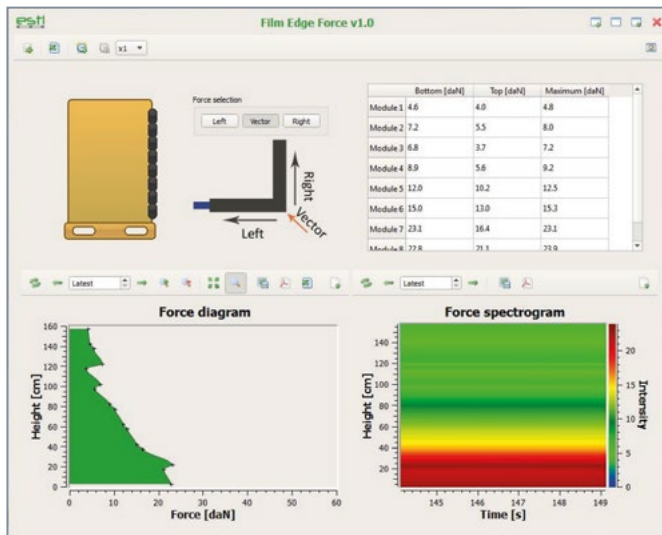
esti

Film Edge Force v1.0

x1

Force selection

Left | Vector | Right

Right

Vector

Left

| | Bottom [daN] | Top [daN] | Maximum [daN] |
|---|---|---|---|
| Module 1 | 4.6 | 4.0 | 4.8 |
| Module 2 | 7.2 | 5.5 | 8.0 |
| Module 3 | 6.8 | 3.7 | 7.2 |
| Module 4 | 8.9 | 5.6 | 9.2 |
| Module 5 | 12.0 | 10.2 | 12.5 |
| Module 6 | 15.0 | 13.0 | 15.3 |
| Module 7 | 23.1 | 16.4 | 23.1 |
| Module 8 | 22.8 | 21.1 | 23.9 |

Latest

Latest

Force diagram

Height [cm]

160 140 120 100 80 60 40 20 0

0 10 20 30 40 50 60

Force [daN]

Force spectrogram

Height [cm]

140 120 100 80 60 40 20

145 146 147 148 149

Time [s]

Intensity

20 15 10 5 0